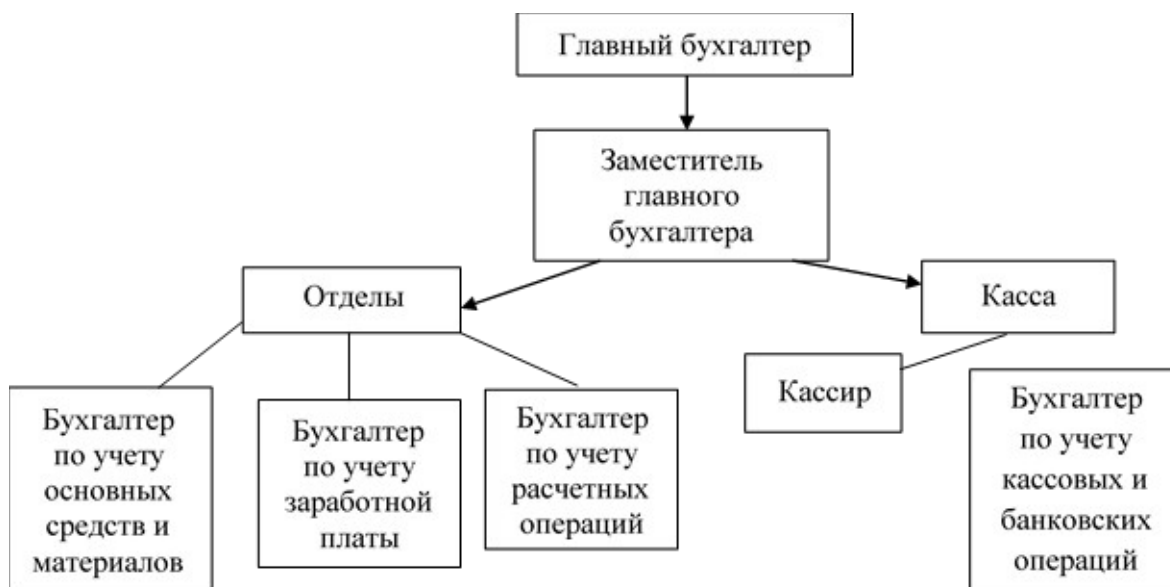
Главный бухгалтер

Заместитель главного бухгалтера

Отделы

Касса

Кассир

Бухгалтер по учету основных средств и материалов

Бухгалтер по учету заработной платы

Бухгалтер по учету расчетных операций

Бухгалтер по учету кассовых и банковских операций